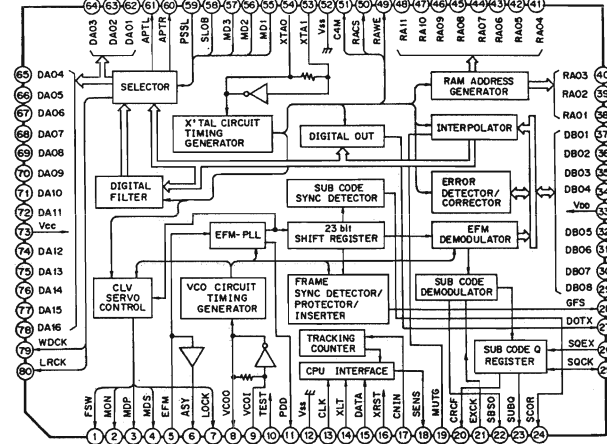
64 63 62 61 60 59 58 57 56 55 54 53 52 51 50 49 48 47 46 45 44 43 42 41
DA03 DA02 DA01 APTL APTR PSSL SLOB MD3 MD2 MD1 XTAO XTAI Vss C4M RACS RAWE RA11 RA10 RA09 RA08 RA07 RA06 RA05 RA04

65 DA04
66 DA05
67 DA06
68 DA07
69 DA08
70 DA09
71 DA10
72 DA11
73 Vcc
74 DA12
75 DA13
76 DA14
77 DA15
78 DA16
79 WDCK
80 LRCK

SELECTOR
X'TAL CIRCUIT TIMING GENERATOR
DIGITAL OUT
RAM ADDRESS GENERATOR
INTERPOLATOR
DIGITAL FILTER
ERROR DETECTOR/ CORRECTOR
SUB CODE SYNC DETECTOR
23 bit SHIFT REGISTER
EFM-PLL
EFM DEMODULATOR
CLV SERVO CONTROL
VCO CIRCUIT TIMING GENERATOR
FRAME SYNC DETECTOR/ PROTECTOR/ INSERTER
SUB CODE DEMODULATOR
TRACKING COUNTER
CPU INTERFACE
SUB CODE Q REGISTER

RA03 40
RA02 39
RA01 38
DB01 37
DB02 36
DB03 35
DB04 34
Vdd 33
DB05 32
DB06 31
DB07 30
DB08 29
GFS
DOTX
SQEX
SQCK

FSW MON MDP MDS EFM ASY LOCK VCOO VCOI TEST PDD Vss CLK XLT DATA XRST CNIN SENS MUTG CRCF EXCK SBSO SUBQ SCOR
1 2 3 4 5 6 7 8 9 10 11 12 13 14 15 16 17 18 19 20 21 22 23 24